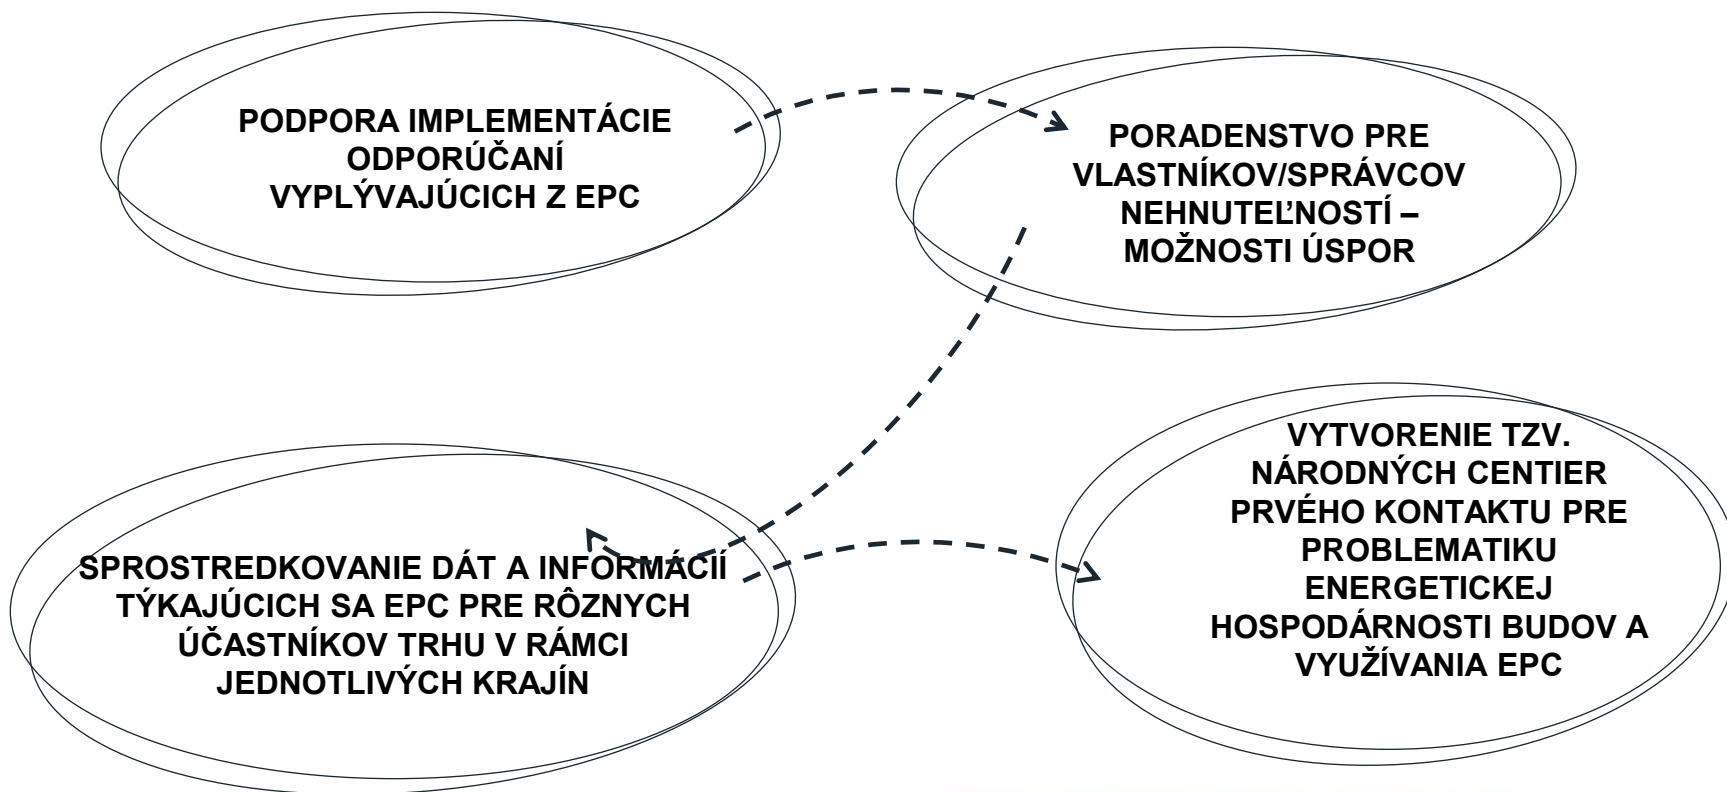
PODPORA IMPLEMENTÁCIE ODPORÚČANÍ VYPLÝVAJÚCICH Z EPC

PORADENSTVO PRE VLASTNÍKOV/SPRÁVCOV NEHNUTEĽNOSTÍ – MOŽNOSTI ÚSPOR

SPROSTREDKOVANIE DÁT A INFORMÁCIÍ TÝKAJÚCICH SA EPC PRE RÔZNYCH ÚČASTNÍKOV TRHU V RÁMCI JEDNOTLIVÝCH KRAJÍN

VYTVORENIE TZV. NÁRODNÝCH CENTIER PRVÉHO KONTAKTU PRE PROBLEMATIKU ENERGETICKEJ HOSPODÁRNOSTI BUDOV A VYUŽÍVANIA EPC